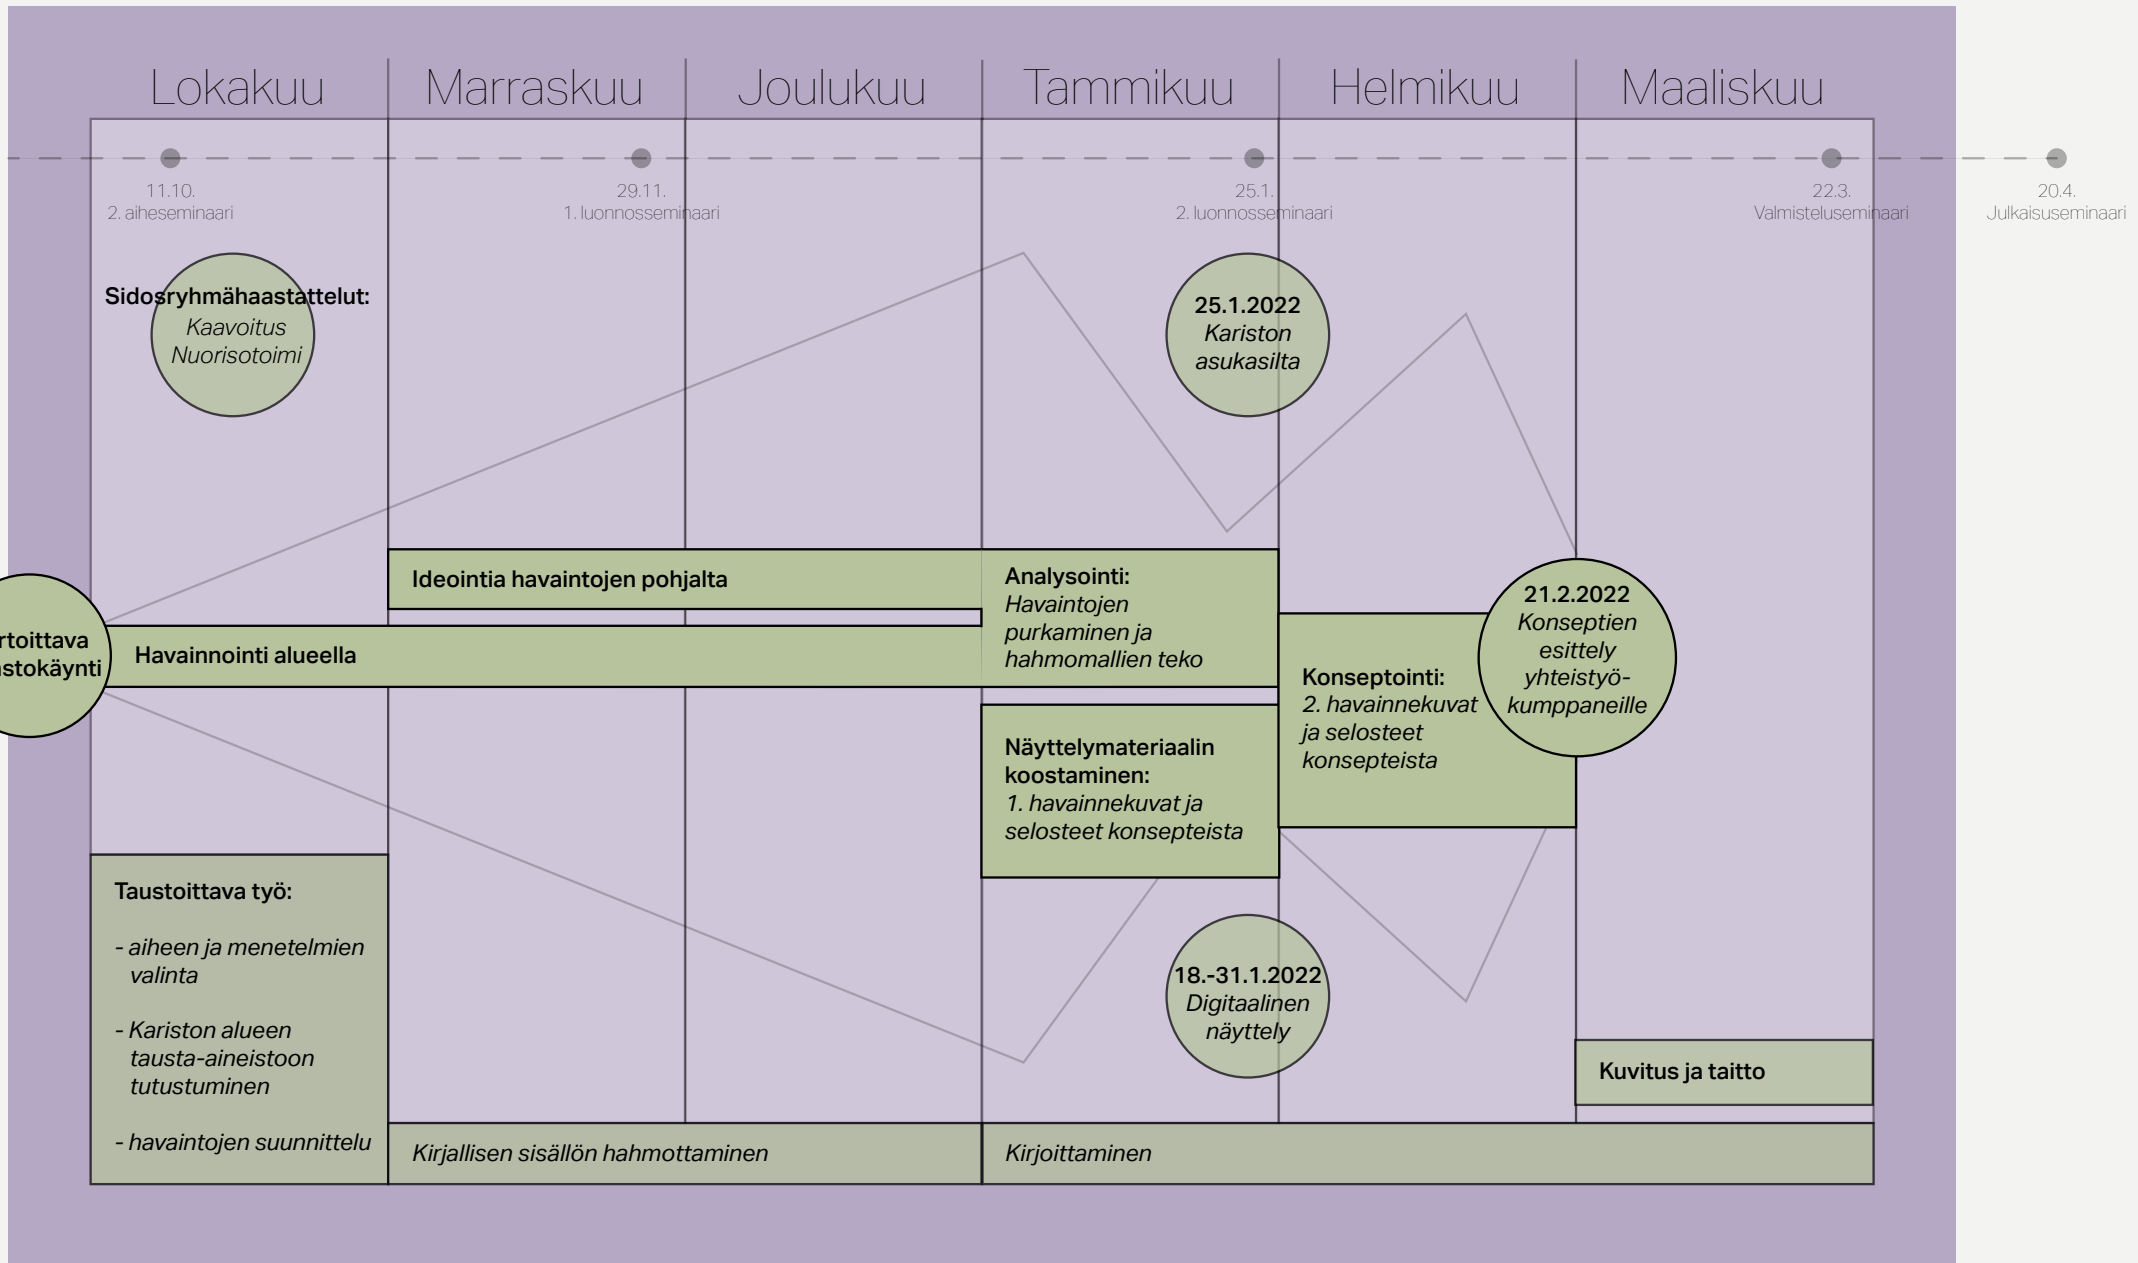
Lokakuu Marraskuu Joulukuu Tammikuu Helmikuu Maaliskuu

11.10.
2. aiheseminaari

29.11.
1. luonnosseminaari

25.1.
2. luonnosseminaari

22.3.
Valmisteluseminaari

20.4.
Julkaisuseminaari

Sidosryhmähaastattelut:
Kaavoitus
Nuorisotoimi

25.1.2022
Kariston asukasilta

Ideointia havaintojen pohjalta

Analysointi:
Havaintojen purkaminen ja hahmomallien teko

21.2.2022
Konseptien esittely yhteistyökumppaneille

rtoittava astokäynti

Havainnointi alueella

Konseptointi:
2. havainnekuvat ja selosteet konsepteista

Näyttelymateriaalin koostaminen:
1. havainnekuvat ja selosteet konsepteista

Taustoittava työ:

- aiheen ja menetelmien valinta

- Kariston alueen tausta-aineistoon tutustuminen

- havaintojen suunnittelu

18.-31.1.2022
Digitaalinen näyttely

Kuvitus ja taitto

Kirjallisen sisällön hahmottaminen

Kirjoittaminen